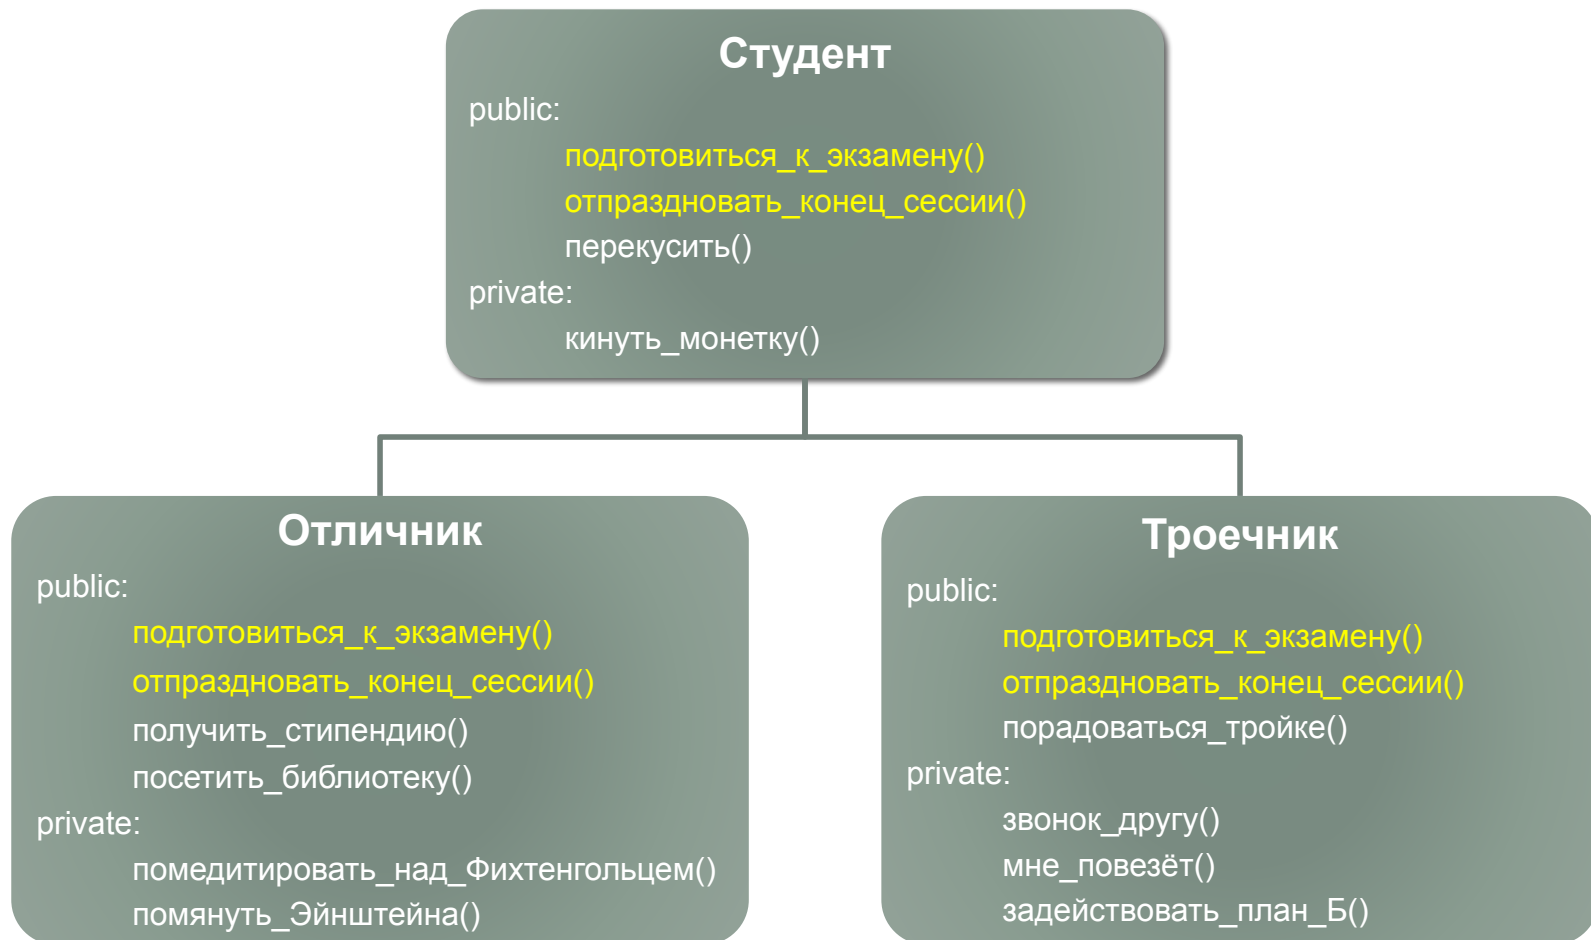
Студент
public:
подготовиться_к_экзамену()
отпраздновать_конец_сессии()
перекусить()
private:
кинуть_монетку()

Отличник
public:
подготовиться_к_экзамену()
отпраздновать_конец_сессии()
получить_стипендию()
посетить_библиотеку()
private:
помедитировать_над_Фихтенгольцем()
помянуть_Эйнштейна()

Троечник
public:
подготовиться_к_экзамену()
отпраздновать_конец_сессии()
порадоваться_тройке()
private:
звонок_другу()
мне_повезёт()
задействовать_план_Б()